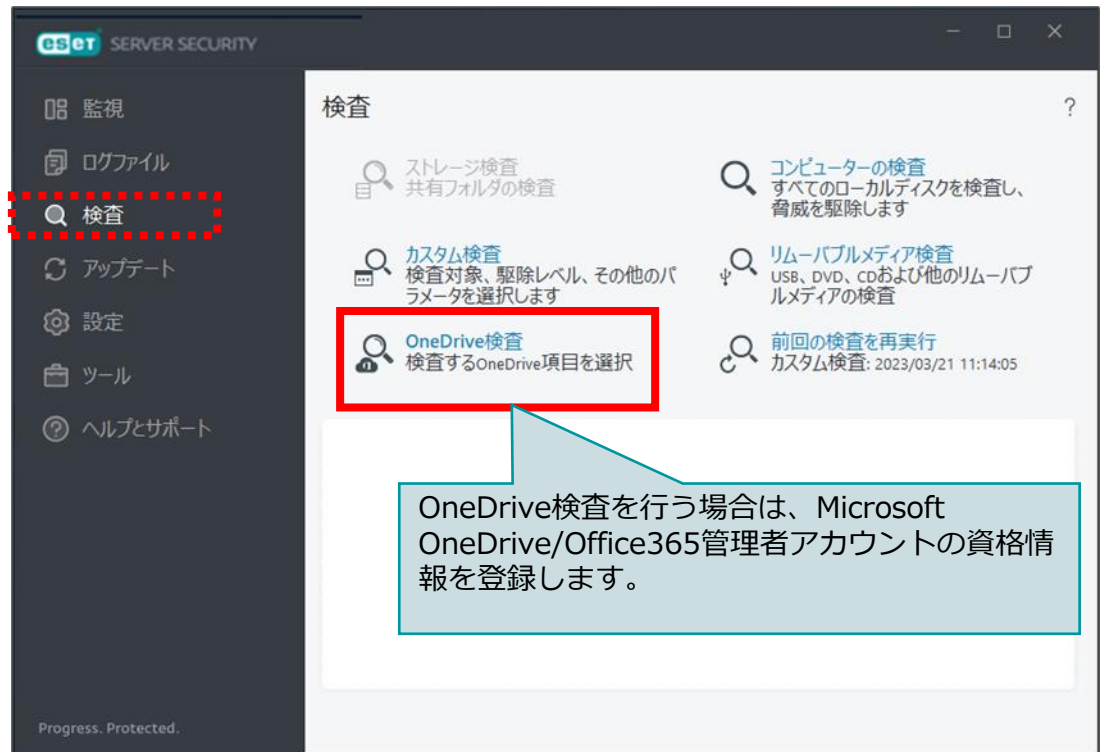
eset SERVER SECURITY

監視
ログファイル
検査
アップデート
設定
ツール
ヘルプとサポート

Progress. Protected.

検査

?

ストレージ検査
共有フォルダの検査

コンピューターの検査
すべてのローカルディスクを検査し、脅威を駆除します

カスタム検査
検査対象、駆除レベル、その他のパラメータを選択します

リムーバブルメディア検査
USB、DVD、CDおよび他のリムーバブルメディアの検査

OneDrive検査
検査するOneDrive項目を選択

前回の検査を再実行
カスタム検査: 2023/03/21 11:14:05

OneDrive検査を行う場合は、Microsoft OneDrive/Office365管理者アカウントの資格情報を登録します。